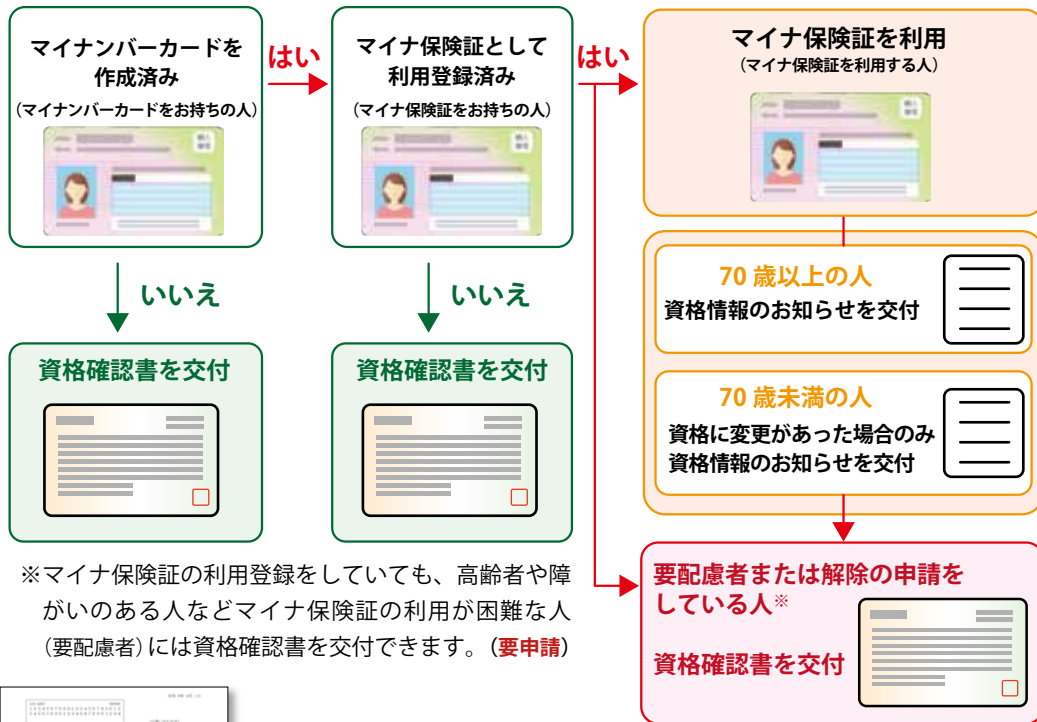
マイナンバーカードを作成済み
（マイナンバーカードをお持ちの人）

はい

マイナ保険証として利用登録済み
（マイナ保険証をお持ちの人）

はい

マイナ保険証を利用
（マイナ保険証を利用する人）

いいえ

資格確認書を交付

いいえ

資格確認書を交付

70 歳以上の人
資格情報のお知らせを交付

70 歳未満の人
資格に変更があった場合のみ
資格情報のお知らせを交付

※マイナ保険証の利用登録をしていても、高齢者や障がいのある人などマイナ保険証の利用が困難な人（要配慮者）には資格確認書を交付できます。（要申請）

要配慮者または解除の申請をしている人※

資格確認書を交付